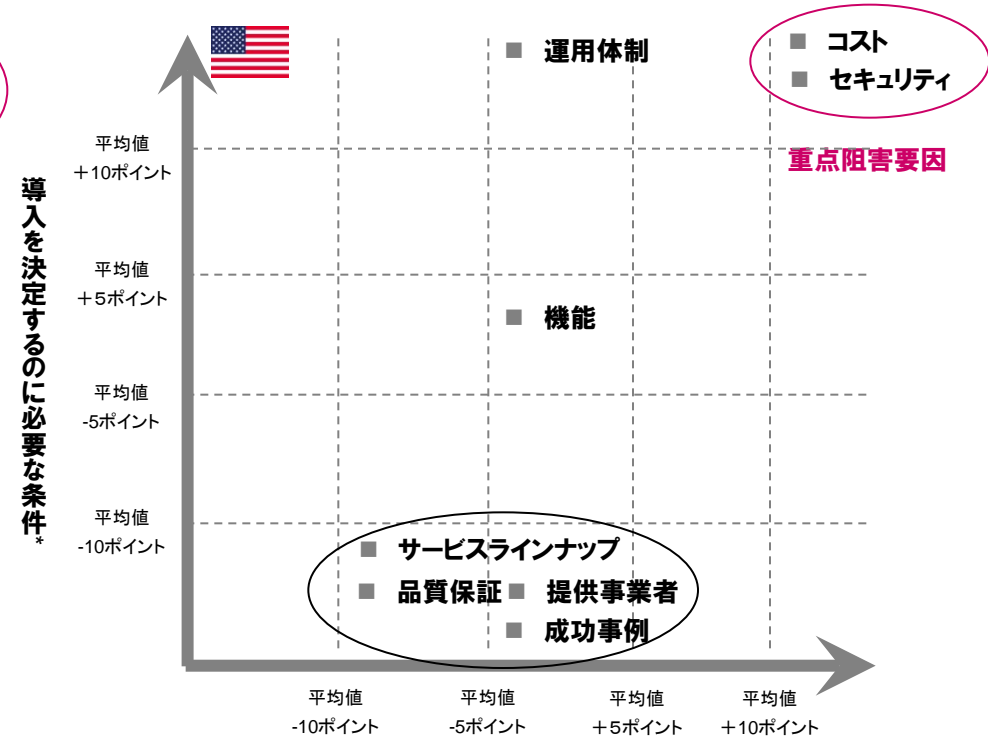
■ 運用体制

■ コスト
■ セキュリティ

重点阻害要因

導入を決定するのに必要な条件*

平均値 ＋10ポイント

平均値 ＋5ポイント

■ 機能

平均値 -5ポイント

平均値 -10ポイント

■ サービスラインナップ
■ 品質保証 ■ 提供事業者
■ 成功事例

平均値 -10ポイント

平均値 -5ポイント

平均値 ＋5ポイント

平均値 ＋10ポイント